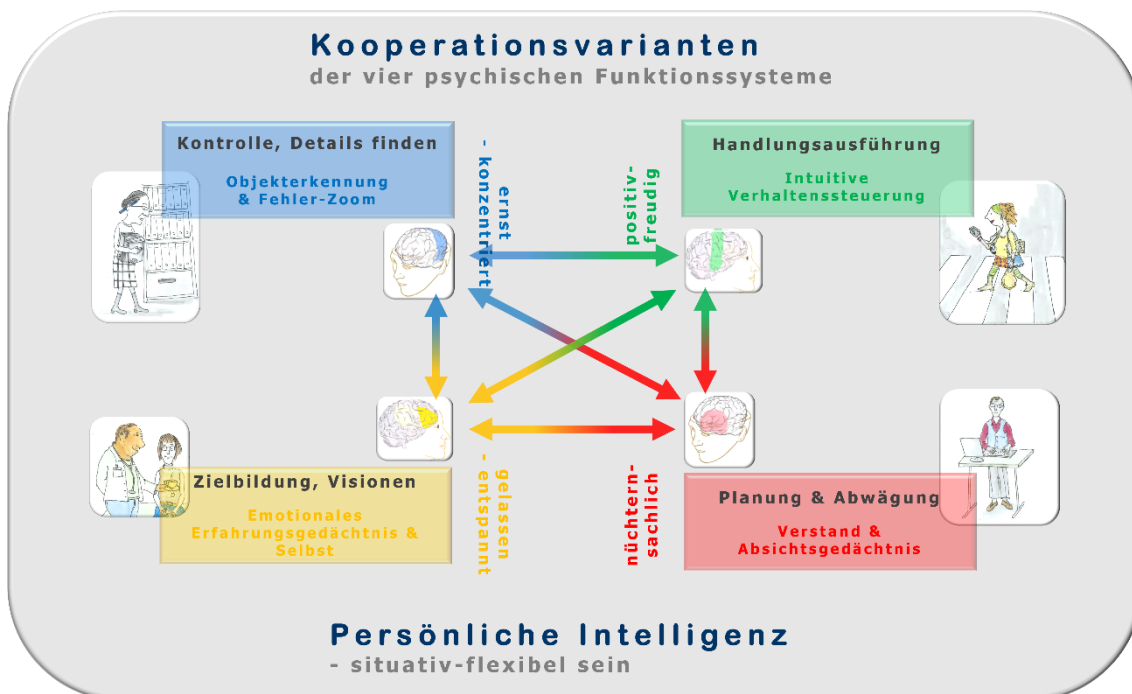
Kooperationsvarianten
der vier psychischen Funktionssysteme

Kontrolle, Details finden

Objekterkennung & Fehler-Zoom

ernst - konzentriert

positiv-freudig

Handlungsausführung

Intuitive Verhaltenssteuerung

Zielbildung, Visionen

Emotionales Erfahrungsgedächtnis & Selbst

gelassen - entspannt

nüchtern-sachlich

Planung & Abwägung

Verstand & Absichtsgedächtnis

Persönliche Intelligenz
- situativ-flexibel sein